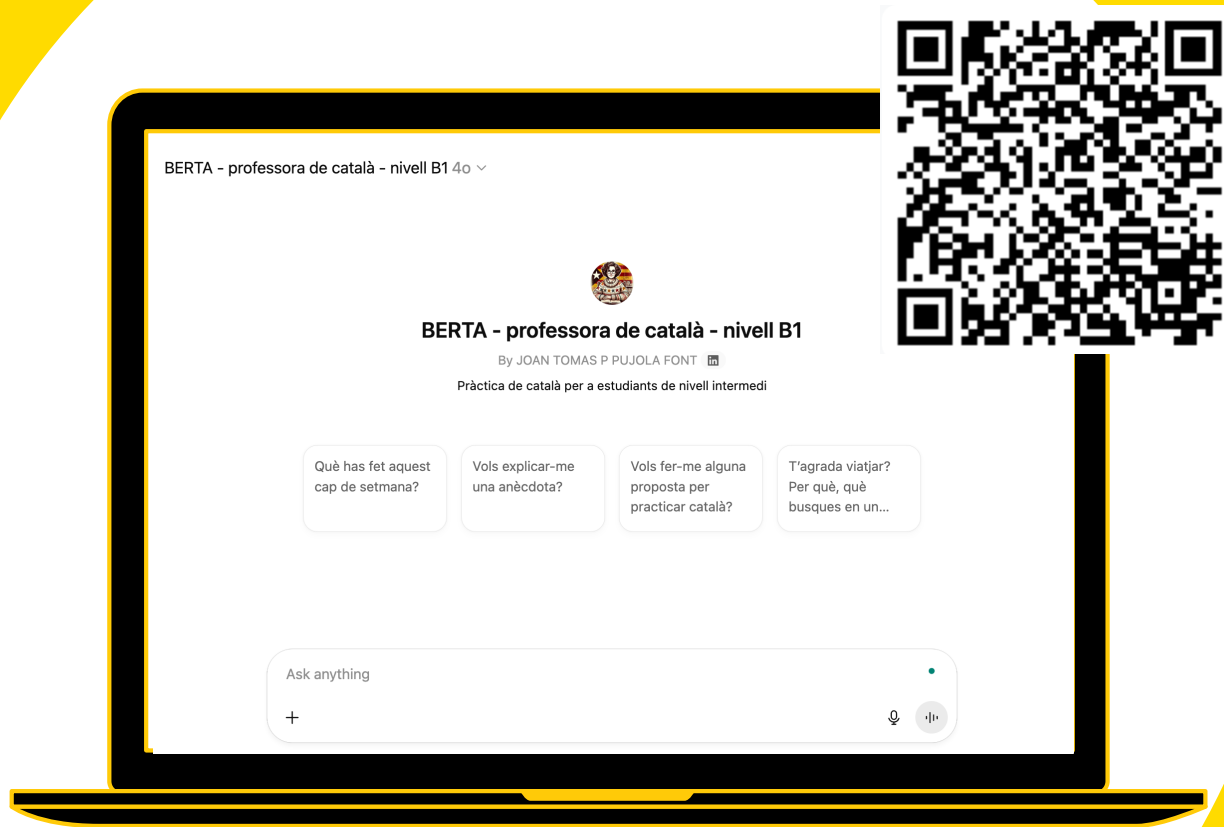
BERTA - professora de català - nivell B1 4o

BERTA - professora de català - nivell B1

By JOAN TOMAS P PUJOLA FONT

Pràctica de català per a estudiants de nivell intermedi

Què has fet aquest cap de setmana?

Vols explicar-me una anècdota?

Vols fer-me alguna proposta per practicar català?

T'agrada viatjar? Per què, què busques en un...

Ask anything

+